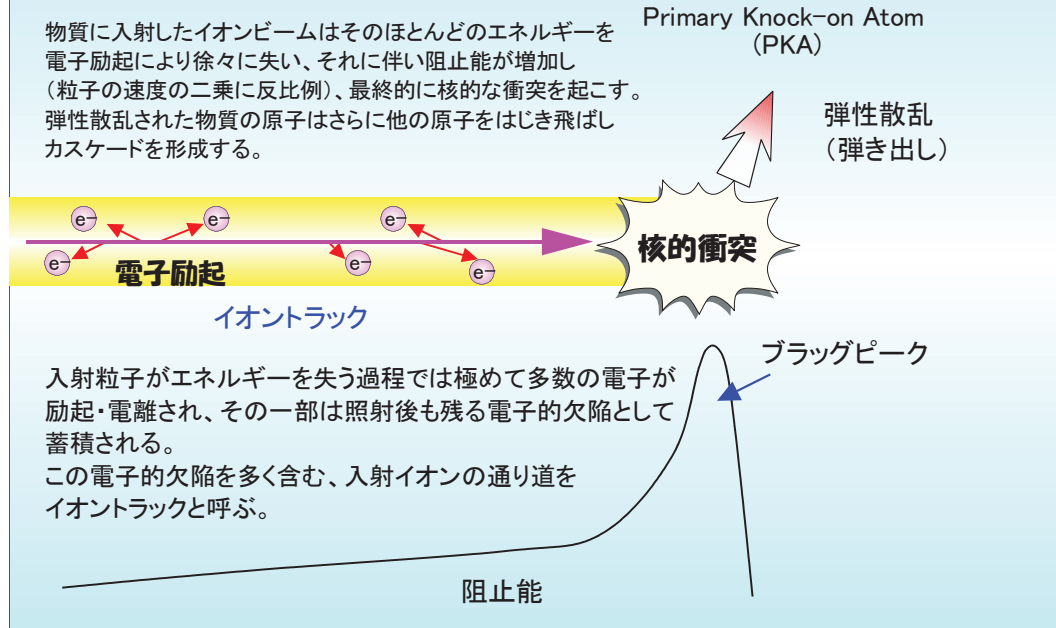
物質に入射したイオンビームはそのほとんどのエネルギーを電子励起により徐々に失い、それに伴い阻止能が増加し（粒子の速度の二乗に反比例）、最終的に核的な衝突を起こす。弾性散乱された物質の原子はさらに他の原子をはじき飛ばしカスケードを形成する。

Primary Knock-on Atom
(PKA)

弾性散乱
（弾き出し）

e−
e−
e−
e−
e−
e−

電子励起

核的衝突

イオントラック

ブラッグピーク

入射粒子がエネルギーを失う過程では極めて多数の電子が励起・電離され、その一部は照射後も残る電子的欠陥として蓄積される。
この電子的欠陥を多く含む、入射イオンの通り道をイオントラックと呼ぶ。

阻止能